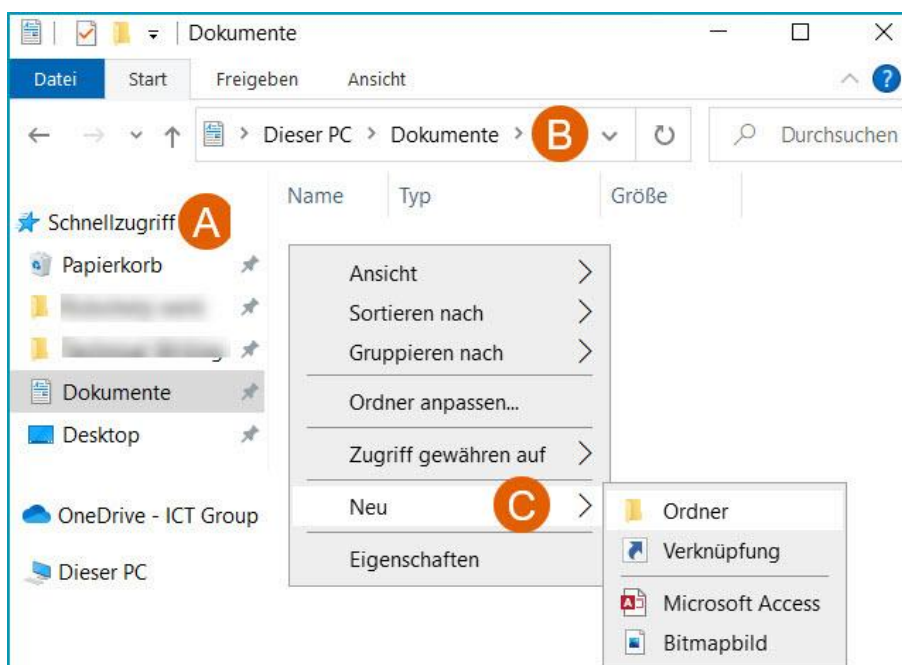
Dokumente

Datei Start Freigeben Ansicht

Dieser PC > Dokumente > B

Durchsuchen

Name Typ Größe

Schnellzugriff A

Papierkorb

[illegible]

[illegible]

Dokumente

Desktop

OneDrive - ICT Group

Dieser PC

Ansicht

Sortieren nach

Gruppieren nach

Ordner anpassen...

Zugriff gewähren auf

Neu C

Eigenschaften

Ordner

Verknüpfung

Microsoft Access

Bitmapbild